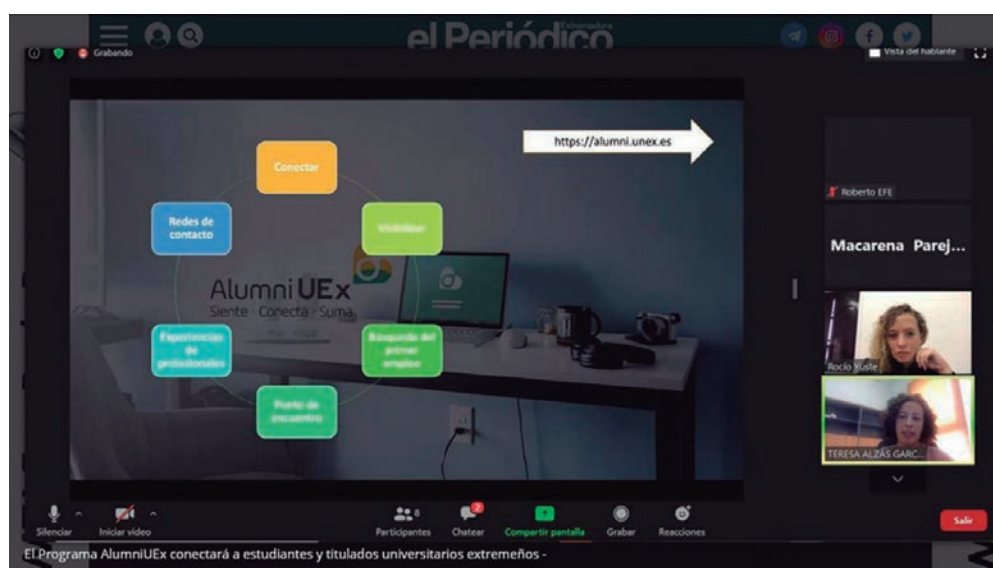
el Periódico Extremadura

Grabando

Vista del hablante

https://alumni.unex.es

Conectar

Visibilizar

Redes de contacto

AlumniUEx
Siente · Conecta · Suma

Experiencias de profesionales

Búsqueda del primer empleo

Punto de encuentro

Roberto EFE

Macarena Parej...

Rocío Yuste

TERESA ALZÁS GARC...

Silenciar

Iniciar vídeo

Participantes 8

Chatear 2

Compartir pantalla

Grabar

Reacciones

Salir

El Programa AlumniUEx conectará a estudiantes y titulados universitarios extremeños -